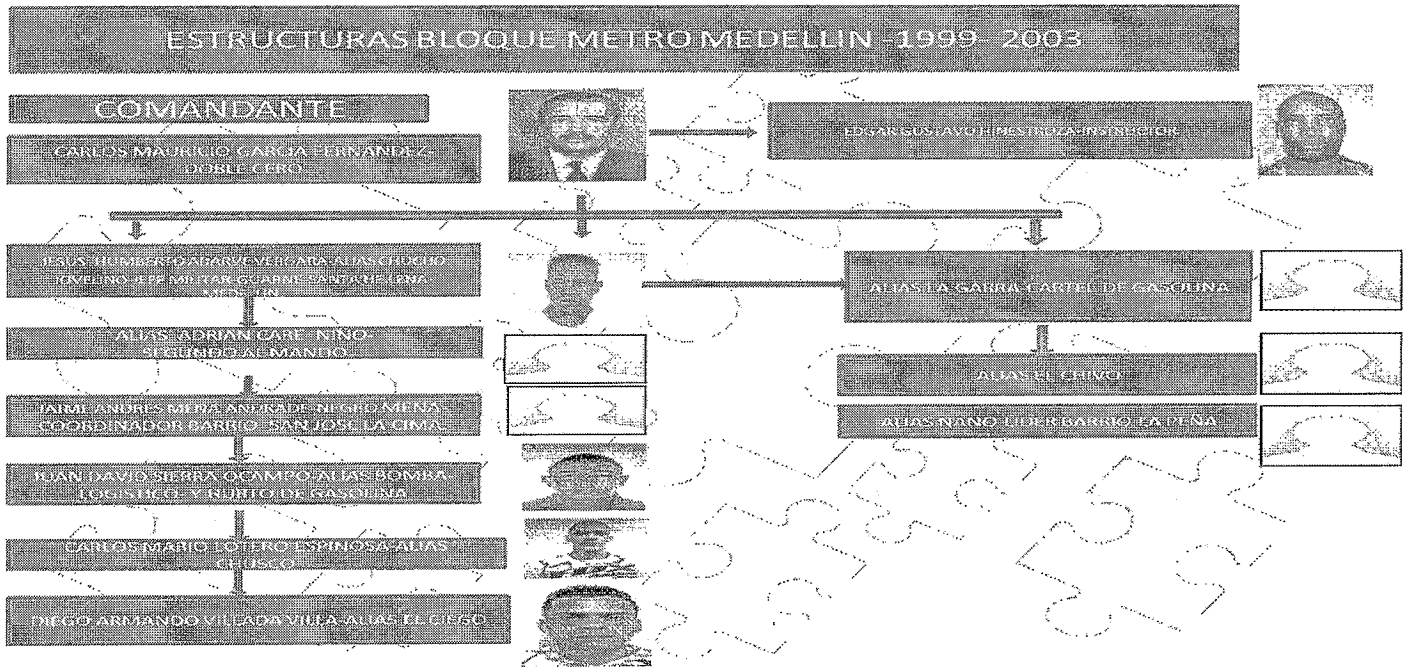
ESTRUCTURAS BLOQUE METRO MEDELLIN -1999- 2003

COMANDANTE

CARLOS MAURICIO GARCIA FERNANDEZ- DOBLE CERO

EDGAR GUSTAVO HINESTROZA-INSTRUCTOR

JESUS HUMBERTO ARANGO VERGARA ALIAS CHUCHO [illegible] EX MILITAR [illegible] SANTANDER ZONA MEDELLIN

ALIAS LA GARRA CARTEL DE GASOLINA

ALIAS ADRIAN CARE- NIÑO- SEGUNDO AL MANDO

ALIAS EL CHIVO

JAIME ANDRES MENA ANDRADE-NEGRO MENA- COORDINADOR BARRIO SAN JOSE LA CIMA

ALIAS NAÑO LIDER BARRIO LA PEÑA

JUAN DAVID SIERRA OCAMPO-ALIAS BOMBA LOGISTICO Y HURTO DE GASOLINA

CARLOS MARIO LOTERO ESPINOSA-ALIAS CHUSCO

DIEGO ARMANDO VILLADA VILLA-ALIAS EL CIEGO